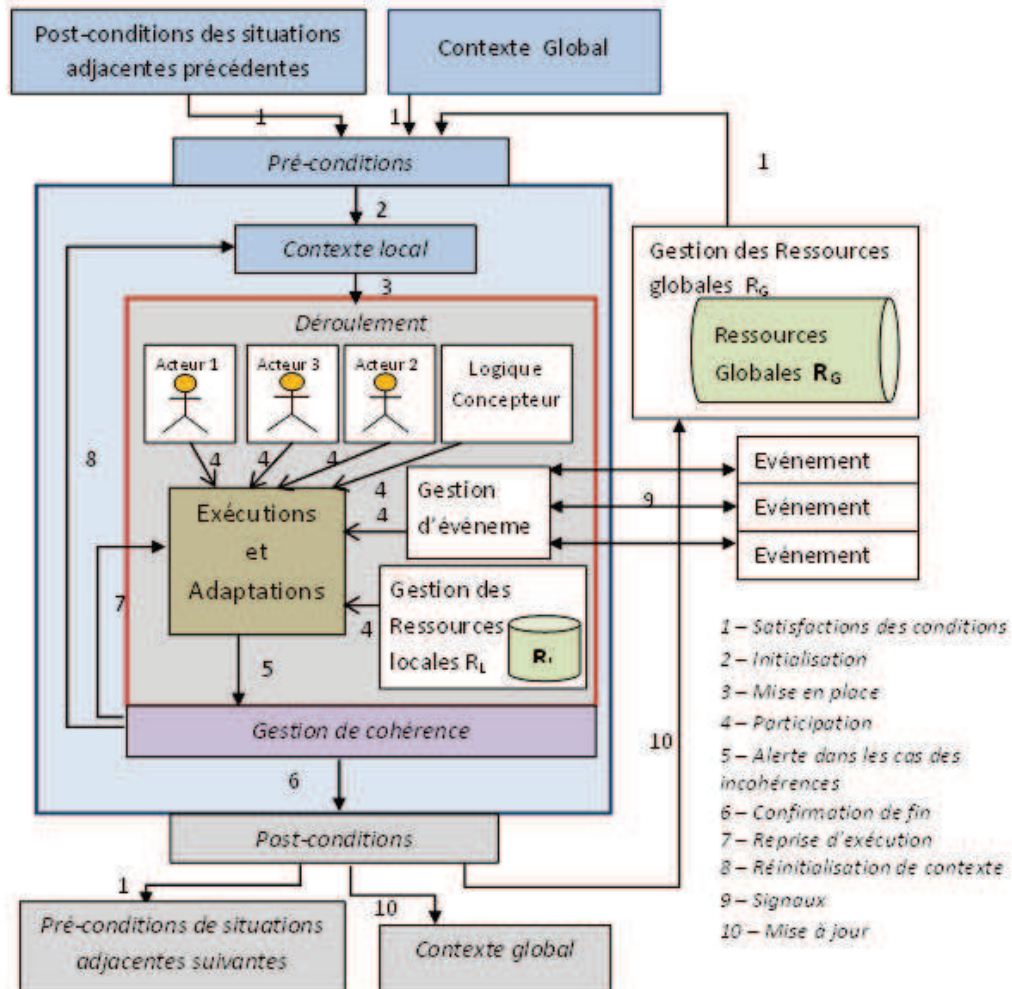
Post-conditions des situations adjacentes précédentes

Contexte Global

1

1

1

Pré-conditions

2

Contexte local

Gestion des Ressources globales $R_G$

Ressources Globales $R_G$

3

Déroulement

Acteur 1

Acteur 3

Acteur 2

Logique Concepteur

8

4

4

4

4

Gestion d'événeme

4

9

Evénement

Evénement

Evénement

Exécutions et Adaptations

7

Gestion des Ressources locales $R_L$

$R_L$

4

5

Gestion de cohérence

10

6

Post-conditions

1

10

Pré-conditions de situations adjacentes suivantes

Contexte global

1 – Satisfactions des conditions
2 – Initialisation
3 – Mise en place
4 – Participation
5 – Alerte dans les cas des incohérences
6 – Confirmation de fin
7 – Reprise d'exécution
8 – Réinitialisation de contexte
9 – Signaux
10 – Mise à jour